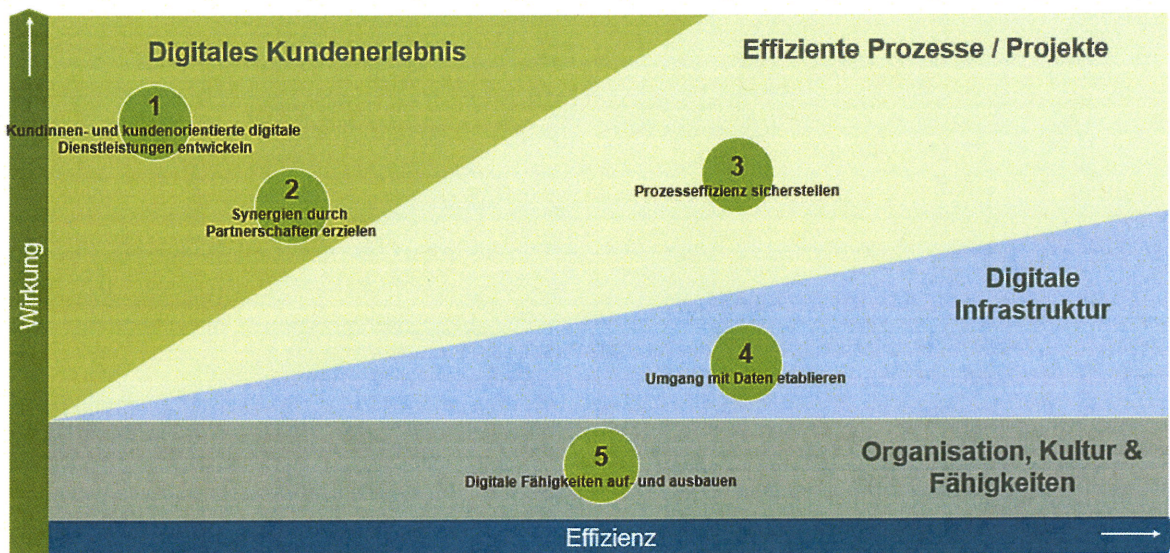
Wirkung

Digitales Kundenerlebnis

Effiziente Prozesse / Projekte

1
Kundinnen- und kundenorientierte digitale Dienstleistungen entwickeln

2
Synergien durch Partnerschaften erzielen

3
Prozesseffizienz sicherstellen

Digitale Infrastruktur

4
Umgang mit Daten etablieren

5
Digitale Fähigkeiten auf- und ausbauen

Organisation, Kultur & Fähigkeiten

Effizienz